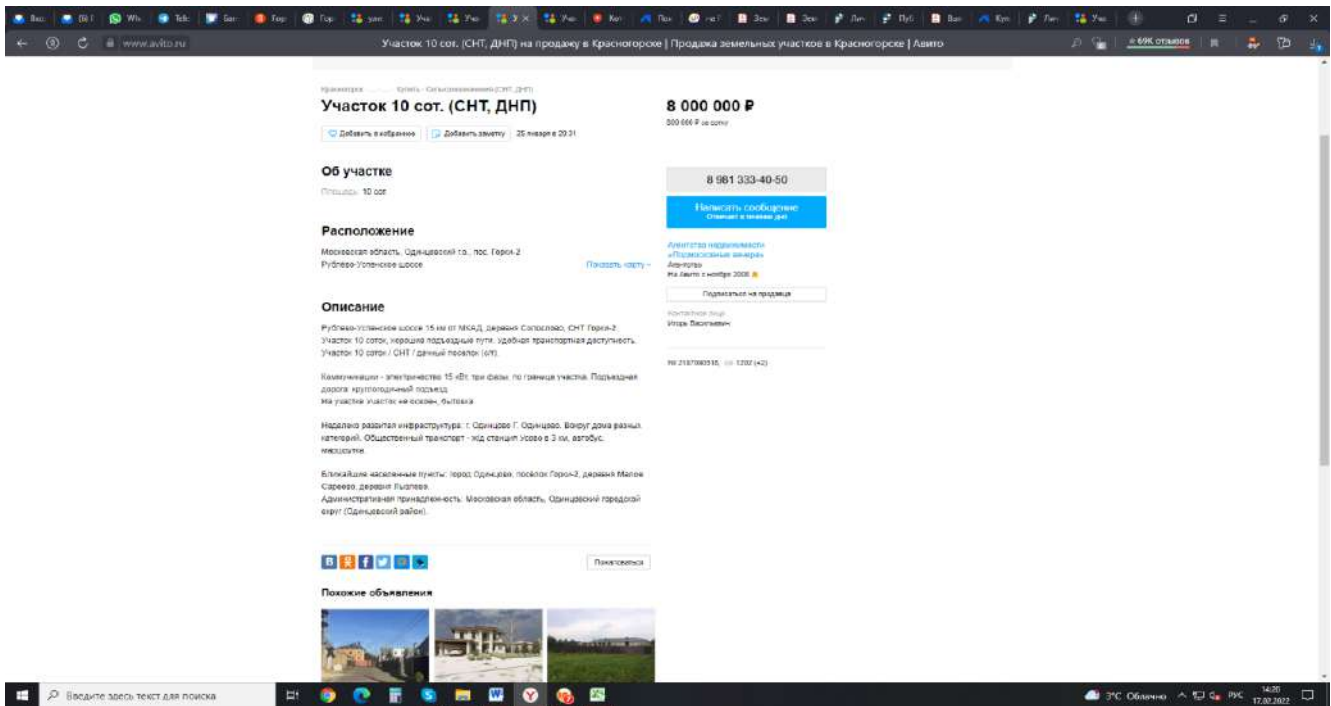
www.avito.ru

Участок 10 сот. (СНТ, ДНП) на продажу в Красногорске | Продажа земельных участков в Красногорске | Авито

Красногорск · Купить · Сельхозназначения (СНТ, ДНП)

Участок 10 сот. (СНТ, ДНП)

Добавить в избранное Добавить заметку 25 января в 20:31

8 000 000 ₽

800 000 ₽ за сотку

Об участке

Площадь: 10 сот.

8 981 333-40-50

Написать сообщение
Отвечает в течение дня

Расположение

Московская область, Одинцовский г.о., пос. Горки-2
Рублёво-Успенское шоссе

Показать карту

Агентство недвижимости «Подмосковные вечера»
Агентство
На Авито с ноября 2008

Подписаться на продавца

Контактное лицо
Игорь Васильевич

№ 2187080510, 1202 (+2)

Описание

Рублёво-Успенское шоссе 15 км от МКАД, деревня Сапоглово, СНТ Горки-2. Участок 10 соток, хорошие подъездные пути, удобная транспортная доступность. Участок 10 соток / СНТ / дачный поселок (с/т).

Коммуникации - электричество 15 кВт, три фазы, по границе участка. Подъездная дорога: круглогодичный подъезд.
На участке: участок не освоен, бытовка.

Недалеко развитая инфраструктура: г. Одинцово Г. Одинцово. Вокруг дома разных категорий. Общественный транспорт - ж/д станция Усово в 3 км, автобус, маршрутка.

Ближайшие населенные пункты: город Одинцово, поселок Горки-2, деревня Малое Сареево, деревня Зыкова.
Административная принадлежность: Московская область, Одинцовский городской округ (Одинцовский район).

Пожаловаться

Похожие объявления

Введите здесь текст для поиска

3°C Облачно РУС 14:20 17.02.2022